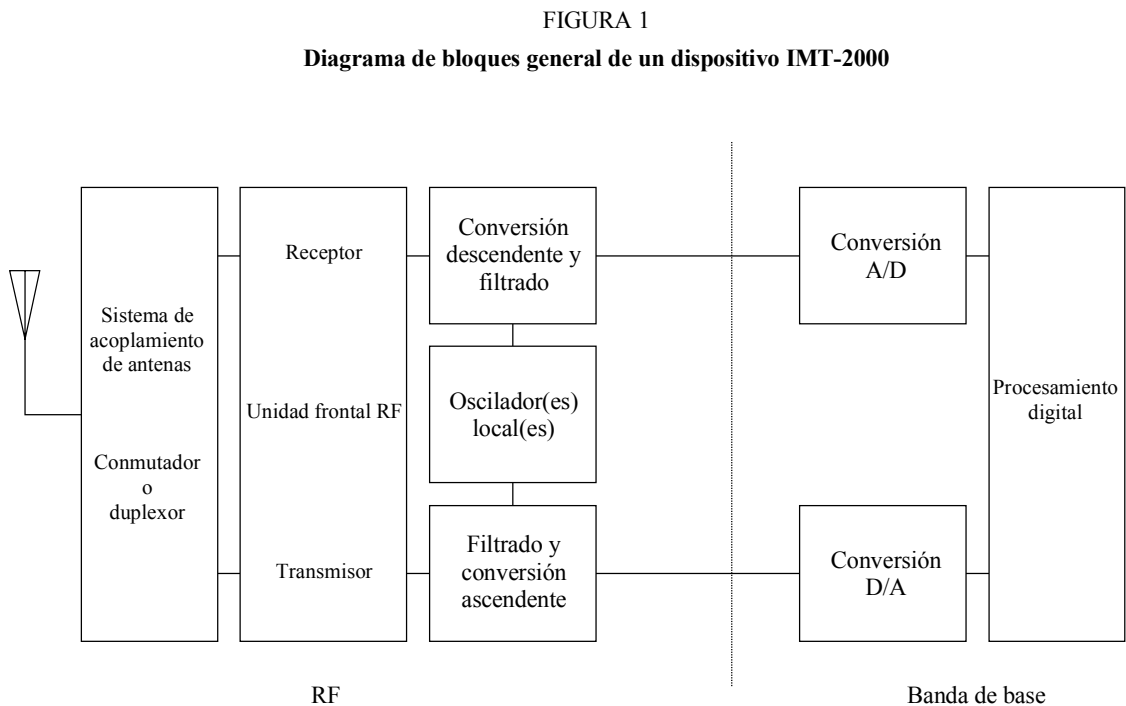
FIGURA 1

**Diagrama de bloques general de un dispositivo IMT-2000**

Sistema de acoplamiento de antenas

Conmutador o duplexor

Receptor

Unidad frontal RF

Transmisor

Conversión descendente y filtrado

Oscilador(es) local(es)

Filtrado y conversión ascendente

Conversión A/D

Conversión D/A

Procesamiento digital

RF

Banda de base